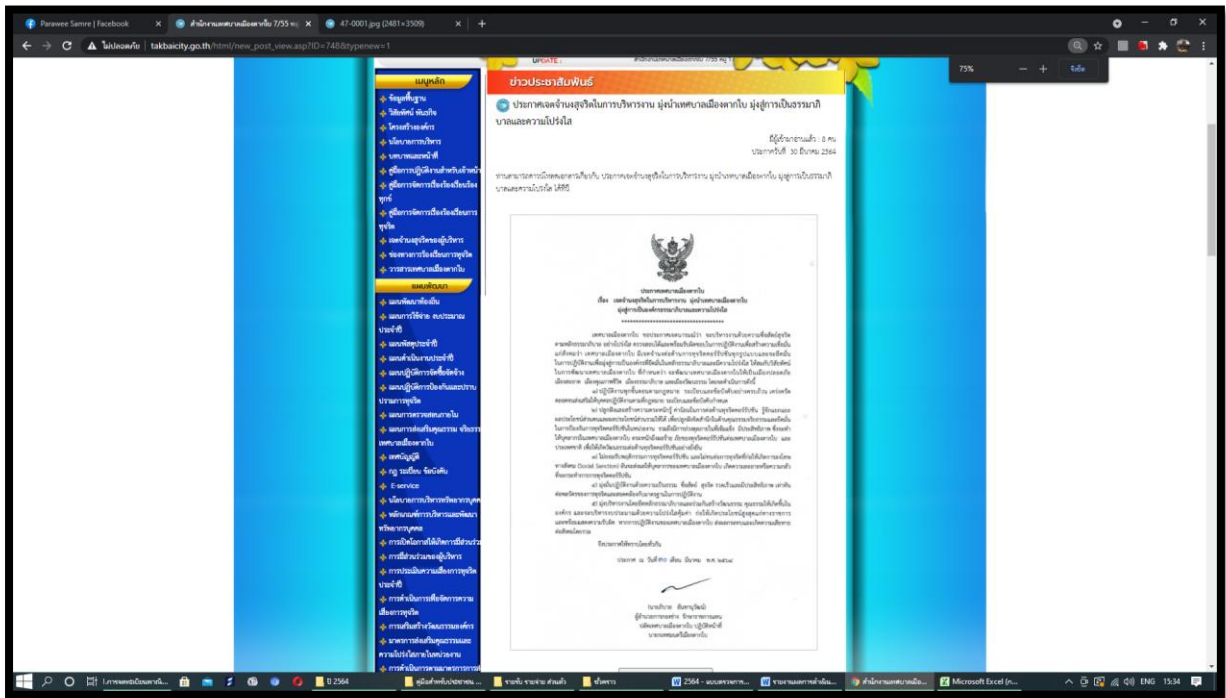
Parawee Samre | Facebook
สำนักงานเทศบาลเมืองตากใบ 7/55 ห
47-0001.jpg (2481×3509)
ไม่ปลอดภัย | takbaicity.go.th/html/new_post_view.asp?ID=748&typenew=1
75%
รีเซ็ต

เมนูหลัก
ข้อมูลพื้นฐาน
วิสัยทัศน์ พันธกิจ
โครงสร้างองค์กร
นโยบายการบริหาร
บทบาทและหน้าที่
คู่มือการปฏิบัติงานสำหรับเจ้าหน้า
คู่มือการจัดการเรื่องร้องเรียนร้อง ทุกข์
คู่มือการจัดการเรื่องร้องเรียนการ ทุจริต
เจตจำนงสุจริตของผู้บริหาร
ช่องทางการร้องเรียนการทุจริต
วารสารเทศบาลเมืองตากใบ
แผนพัฒนา
แผนพัฒนาท้องถิ่น
แผนการใช้จ่าย งบประมาณ ประจำปี
แผนพัสดุประจำปี
แผนดำเนินงานประจำปี
แผนปฏิบัติการจัดซื้อจัดจ้าง
แผนปฏิบัติการป้องกันและปราบ ปรามการทุจริต
แผนการตรวจสอบภายใน
แผนการส่งเสริมคุณธรรม จริยธร เทศบาลเมืองตากใบ
เทศบัญญัติ
กฎ ระเบียบ ข้อบังคับ
E-service
นโยบายการบริหารทรัพยากรบุคค
หลักเกณฑ์การบริหารและพัฒนา ทรัพยากรบุคคล
การเปิดโอกาสให้เกิดการมีส่วนร่ว
การมีส่วนร่วมของผู้บริหาร
การประเมินความเสี่ยงการทุจริต ประจำปี
การดำเนินการเพื่อจัดการความ เสี่ยงการทุจริต
การเสริมสร้างวัฒนธรรมองค์กร
มาตรการส่งเสริมคุณธรรมและ ความโปร่งใสภายในหน่วยงาน
การดำเนินการตามมาตรการส

UPDATE :

ข่าวประชาสัมพันธ์
ประกาศเจตจำนงสุจริตในการบริหารงาน มุ่งนำเทศบาลเมืองตากใบ มุ่งสู่การเป็นธรรมาภิบาลและความโปร่งใส
มีผู้เข้าชมแล้ว : 8 คน
ประกาศวันที่ 30 มีนาคม 2564
ท่านสามารถดาวน์โหลดเอกสารเกี่ยวกับ ประกาศเจตจำนงสุจริตในการบริหารงาน มุ่งนำเทศบาลเมืองตากใบ มุ่งสู่การเป็นธรรมาภิบาลและความโปร่งใส ได้ที่นี่

ประกาศเทศบาลเมืองตากใบ
เรื่อง เจตจำนงสุจริตในการบริหารงาน มุ่งนำเทศบาลเมืองตากใบ
มุ่งสู่การเป็นองค์กรธรรมาภิบาลและความโปร่งใส
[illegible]

ประกาศ ณ วันที่ ๓๐ เดือน มีนาคม พ.ศ. ๒๕๖๔

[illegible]

D 2564
2564 - แบบตรวจสภาพ...
Microsoft Excel (n...
ENG 15:34